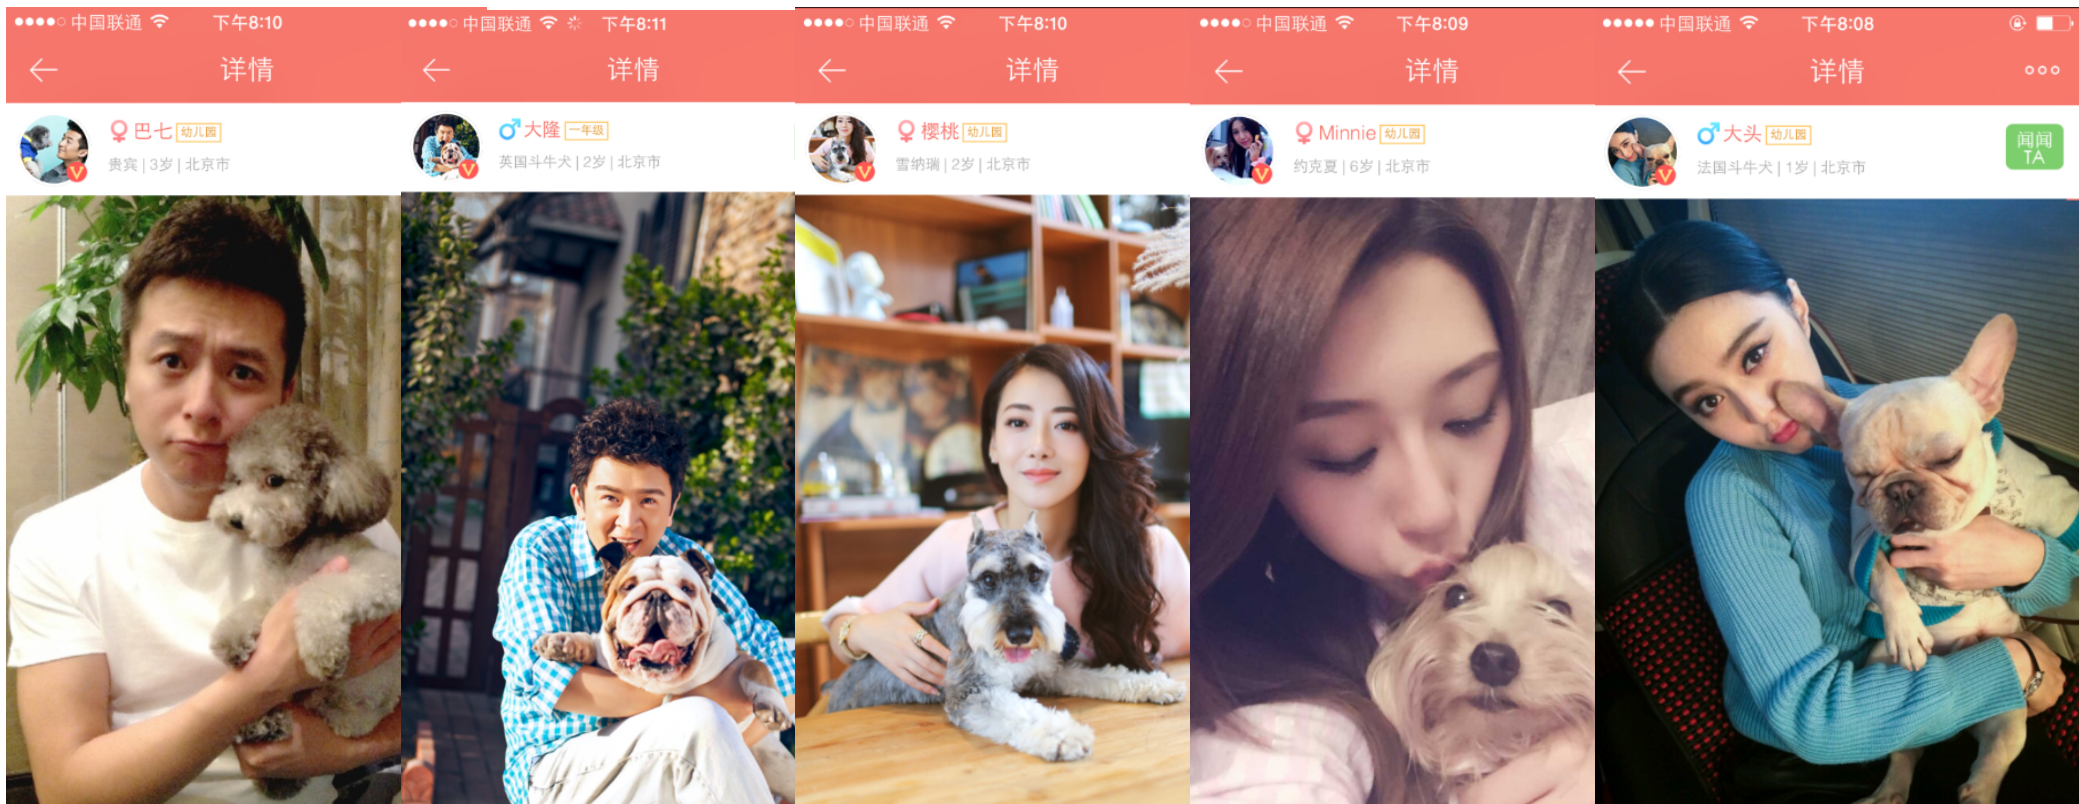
●●●●○ 中国联通 下午8:10

详情

巴七 幼儿园

贵宾 | 3岁 | 北京市

●●●●○ 中国联通 下午8:11

详情

大隆 一年级

英国斗牛犬 | 2岁 | 北京市

●●●●○ 中国联通 下午8:10

详情

樱桃 幼儿园

雪纳瑞 | 2岁 | 北京市

●●●●○ 中国联通 下午8:09

详情

Minnie 幼儿园

约克夏 | 6岁 | 北京市

●●●●● 中国联通 下午8:08

详情

大头 幼儿园

法国斗牛犬 | 1岁 | 北京市

问问 TA